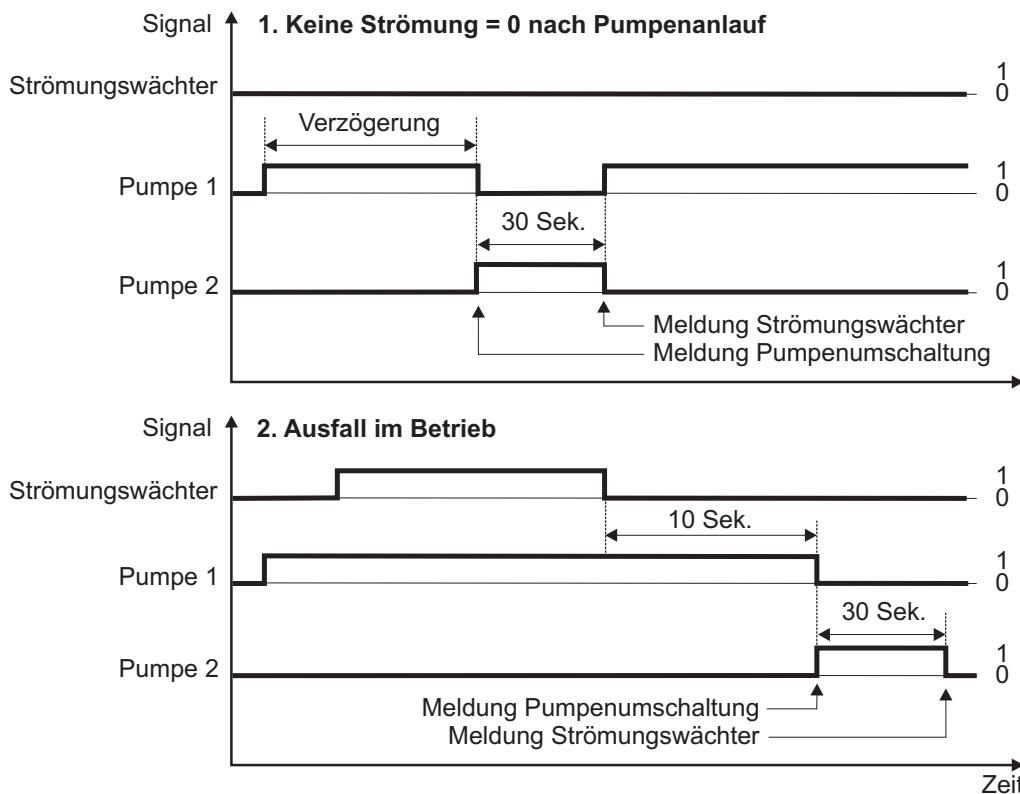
Signal
1. Keine Strömung = 0 nach Pumpenanlauf

Strömungswächter
1
0

Verzögerung

Pumpe 1
1
0

30 Sek.

Pumpe 2
1
0

Meldung Strömungswächter
Meldung Pumpenumschaltung

Signal
2. Ausfall im Betrieb

Strömungswächter
1
0

10 Sek.

Pumpe 1
1
0

30 Sek.

Pumpe 2
1
0

Meldung Pumpenumschaltung
Meldung Strömungswächter

Zeit